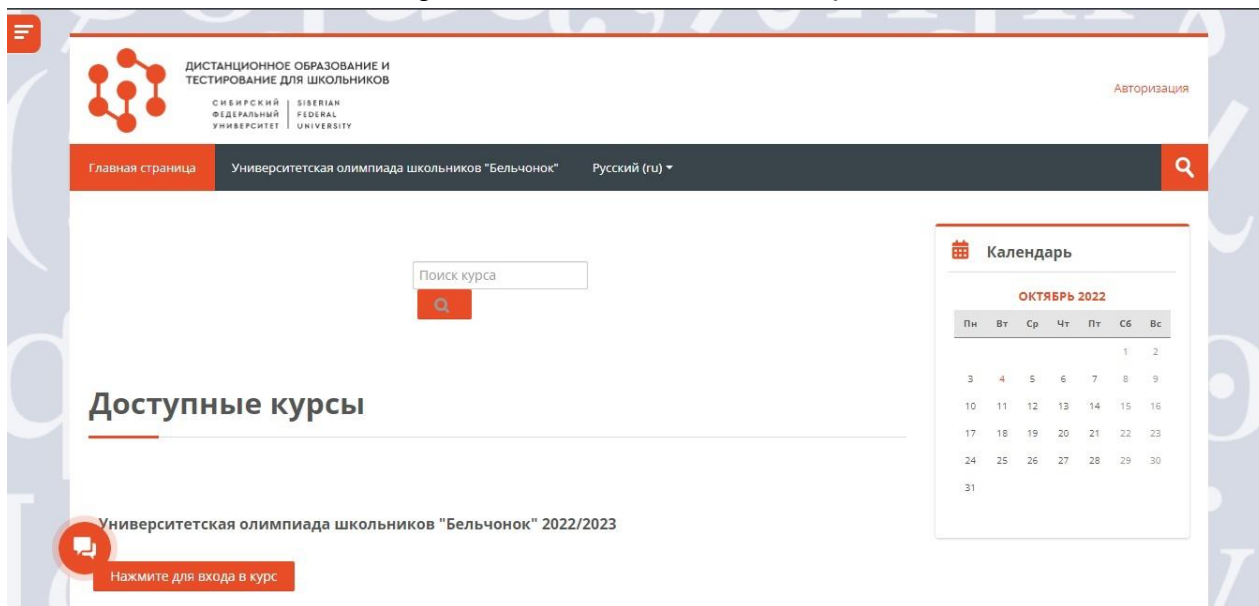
ДИСТАНЦИОННОЕ ОБРАЗОВАНИЕ И ТЕСТИРОВАНИЕ ДЛЯ ШКОЛЬНИКОВ

СИБИРСКИЙ ФЕДЕРАЛЬНЫЙ УНИВЕРСИТЕТ | SIBERIAN FEDERAL UNIVERSITY

Авторизация

Главная страница | Университетская олимпиада школьников "Бельчонок" | Русский (ru)

Поиск курса

Календарь

ОКТЯБРЬ 2022

| Пн | Вт | Ср | Чт | Пт | Сб | Вс |
|---|---|---|---|---|---|---|
| | | | | | 1 | 2 |
| 3 | 4 | 5 | 6 | 7 | 8 | 9 |
| 10 | 11 | 12 | 13 | 14 | 15 | 16 |
| 17 | 18 | 19 | 20 | 21 | 22 | 23 |
| 24 | 25 | 26 | 27 | 28 | 29 | 30 |
| 31 | | | | | | |

Доступные курсы

Университетская олимпиада школьников "Бельчонок" 2022/2023

Нажмите для входа в курс